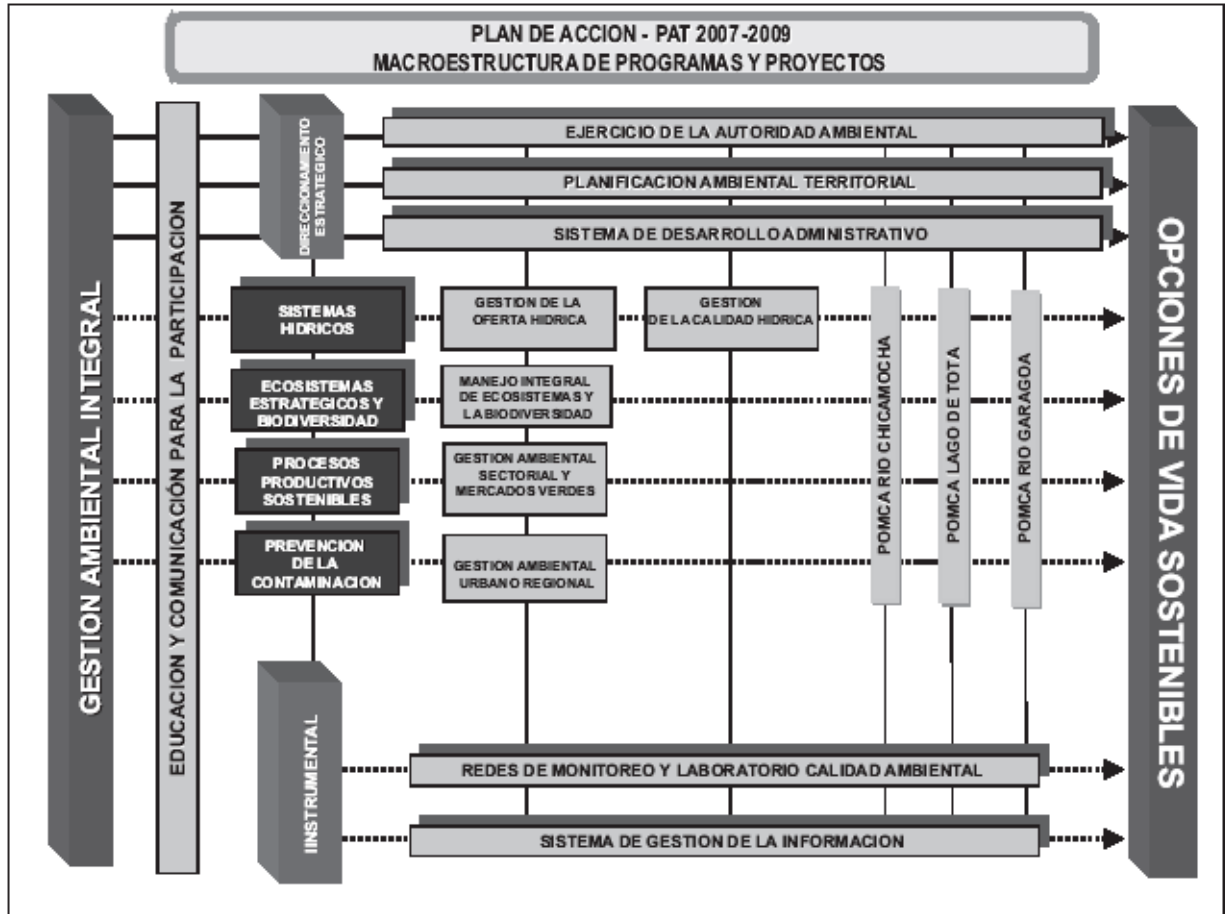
PLAN DE ACCION - PAT 2007-2009
MACROESTRUCTURA DE PROGRAMAS Y PROYECTOS

GESTION AMBIENTAL INTEGRAL

EDUCACION Y COMUNICACIÓN PARA LA PARTICIPACION

DIRECCIONAMIENTO ESTRATEGICO

EJERCICIO DE LA AUTORIDAD AMBIENTAL

PLANIFICACION AMBIENTAL TERRITORIAL

SISTEMA DE DESARROLLO ADMINISTRATIVO

SISTEMAS HIDRICOS

GESTION DE LA OFERTA HIDRICA

GESTION DE LA CALIDAD HIDRICA

ECOSISTEMAS ESTRATEGICOS Y BIODIVERSIDAD

MANEJO INTEGRAL DE ECOSISTEMAS Y LA BIODIVERSIDAD

PROCESOS PRODUCTIVOS SOSTENIBLES

GESTION AMBIENTAL SECTORIAL Y MERCADOS VERDES

PREVENCION DE LA CONTAMINACION

GESTION AMBIENTAL URBANO REGIONAL

POMCA RIO CHICAMOCHA

POMCA LAGO DE TOTA

POMCA RIO GARAGOA

IINSTRUMENTAL

REDES DE MONITOREO Y LABORATORIO CALIDAD AMBIENTAL

SISTEMA DE GESTION DE LA INFORMACION

OPCIONES DE VIDA SOSTENIBLES